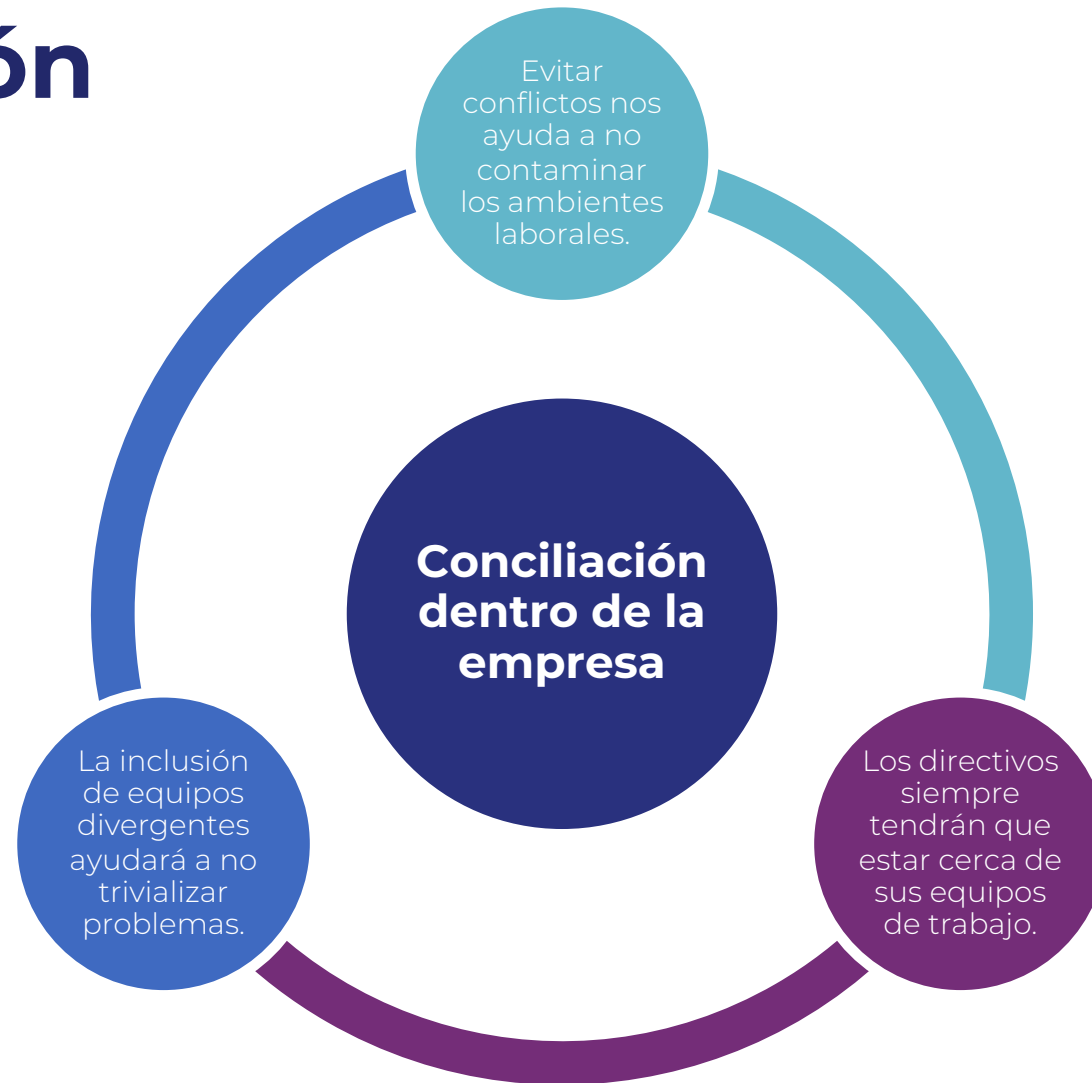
ón

Evitar conflictos nos ayuda a no contaminar los ambientes laborales.

Conciliación dentro de la empresa

La inclusión de equipos divergentes ayudará a no trivializar problemas.

Los directivos siempre tendrán que estar cerca de sus equipos de trabajo.